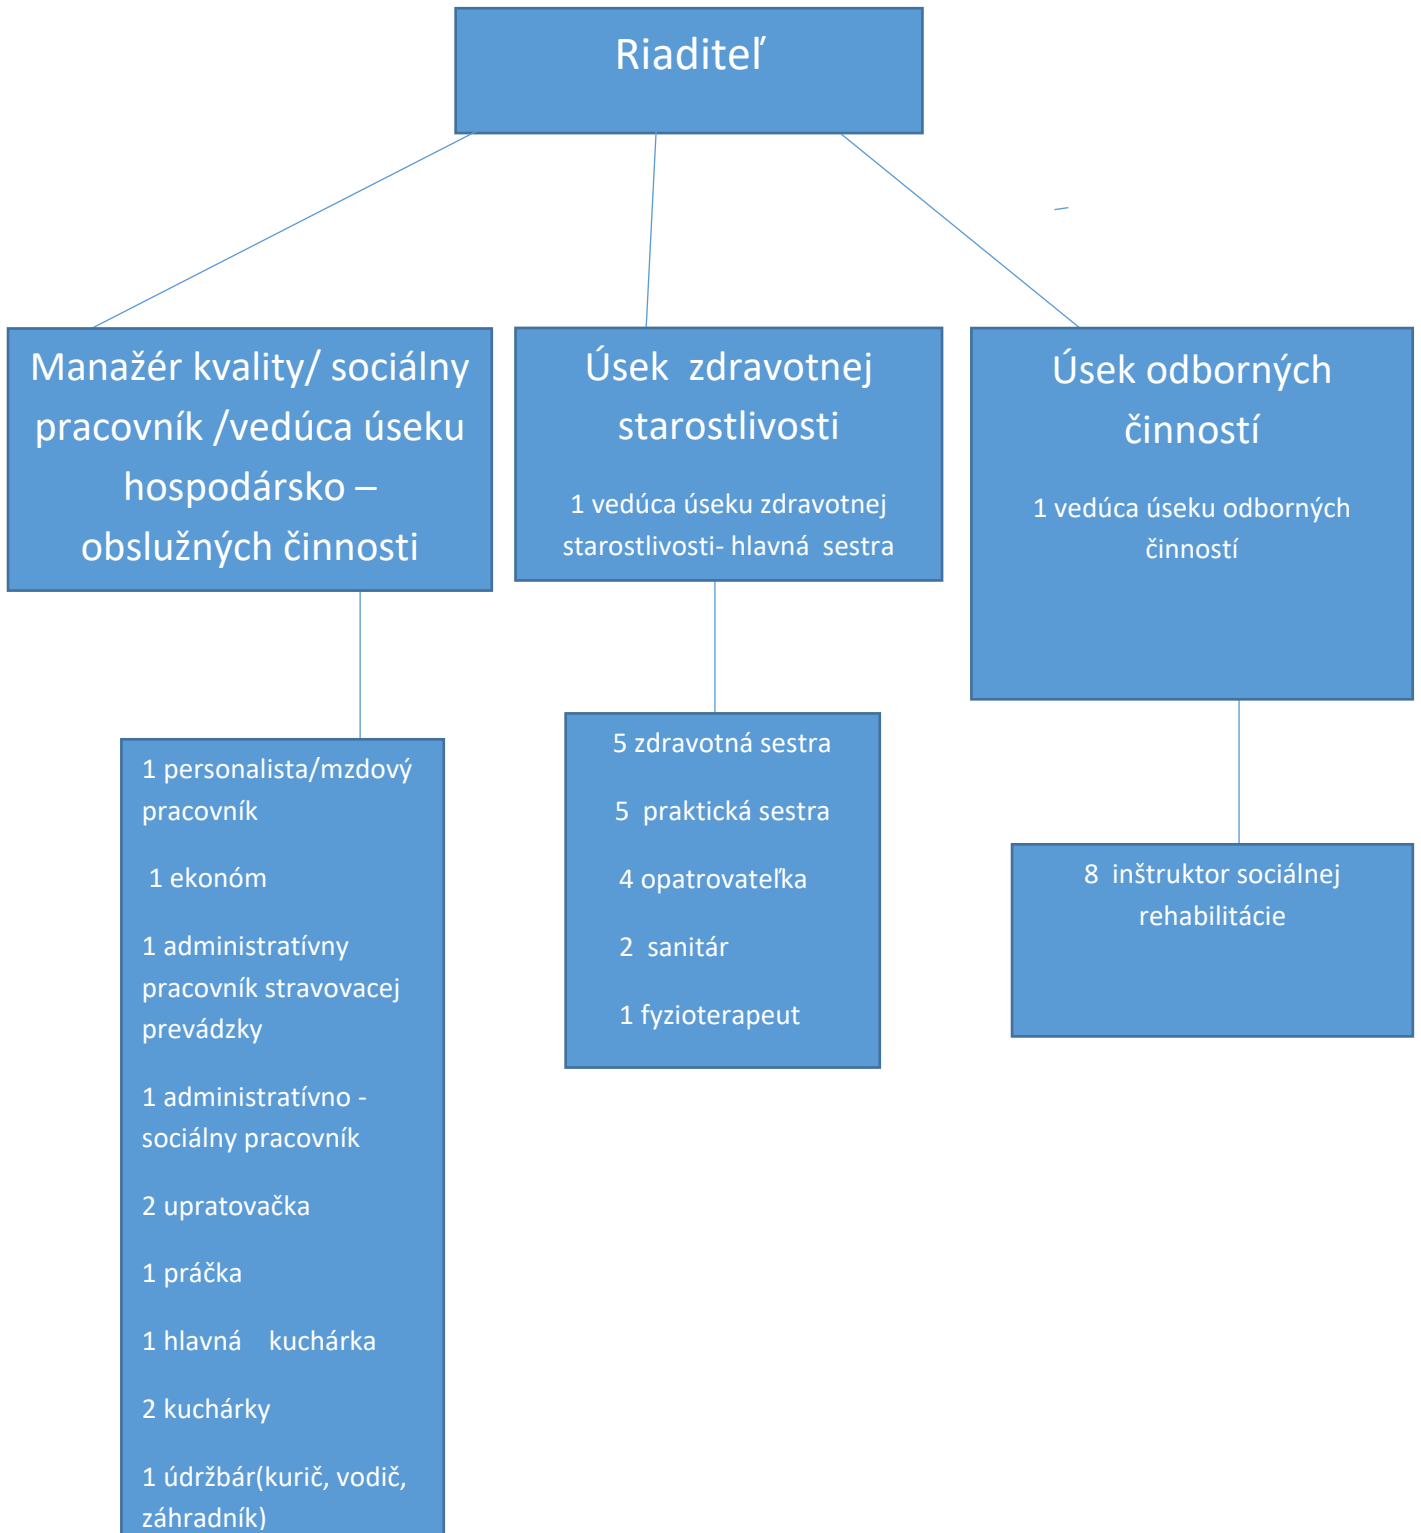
Riaditeľ

Manažér kvality/ sociálny pracovník /vedúca úseku hospodársko – obslužných činnosti

1 personalista/mzdový pracovník

1 ekonóm

1 administratívny pracovník stravovacej prevádzky

1 administratívno - sociálny pracovník

2 upratovačka

1 práčka

1 hlavná kuchárka

2 kuchárky

1 údržbár(kurič, vodič, záhradník)

Úsek zdravotnej starostlivosti

1 vedúca úseku zdravotnej starostlivosti- hlavná sestra

5 zdravotná sestra

5 praktická sestra

4 opatrovateľka

2 sanitár

1 fyzioterapeut

Úsek odborných činností

1 vedúca úseku odborných činností

8 inštruktor sociálnej rehabilitácie